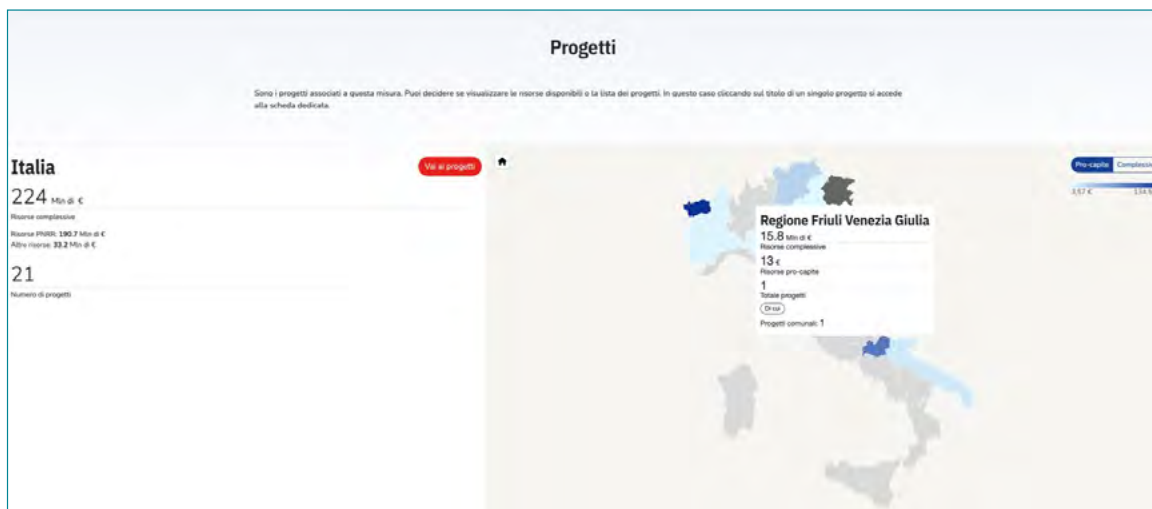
Progetti

Sono i progetti associati a questa misura. Puoi decidere se visualizzare le risorse disponibili o la lista dei progetti. In questo caso cliccando sul titolo di un singolo progetto si accede alla scheda dedicata.

Italia

Vai ai progetti

224 Mln di €

Risorse complessive

Risorse PNRR: 190.7 Mln di €
Altre risorse: 33.2 Mln di €

21

Numero di progetti

Pro-capite Complessiv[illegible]

3,57 € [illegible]

Regione Friuli Venezia Giulia

15.8 Mln di €
Risorse complessive

13 €
Risorse pro-capite

1
Totale progetti

Di cui

Progetti comunali: 1